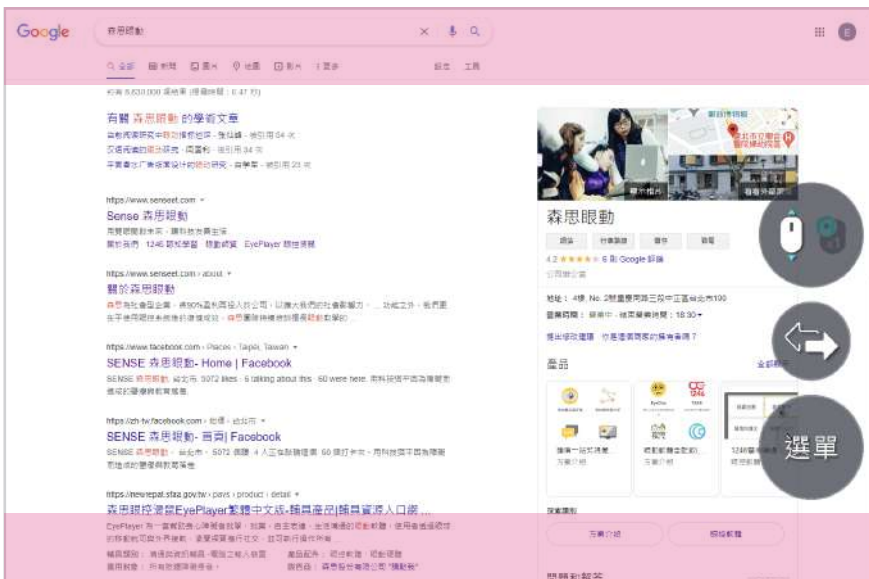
Google

森思眼動

全部 新聞 圖片 地圖 影片 更多 設定 工具

約有 8,820,000 項結果 (搜尋時間：0.47 秒)

有關 森思眼動 的學術文章

自動再現研究中眼動追蹤... 被引用 54 次

交通流量眼動研究 被引用 34 次

手機... 被引用 23 次

https://www.senseet.com

Sense 森思眼動

關於我們 1246 群眾學習 眼動研究 EyePlayer 眼控播放

https://www.senseet.com › about

關於森思眼動

https://www.facebook.com › Places › Taipei, Taiwan

SENSE 森思眼動- Home | Facebook

SENSE 森思眼動, 台北市. 5072 likes · 6 talking about this · 60 were here.

https://zh-tw.facebook.com

SENSE 森思眼動- 首頁 | Facebook

SENSE 森思眼動, 台北市. 5072 個讚 · 4 人正在談論這個 · 60 個打卡

https://newrepat.sfaa.gov.tw › pays › product › detail

森思眼控溝通EyePlayer繁體中文版-輔具產品|輔具資源入口網 ...

EyePlayer

顯示相片 查看外部照片

森思眼動

網站 行車路線 儲存 致電

4.2 6 則 Google 評論

公司辦公室

地址：

營業時間：

提出修改建議 · 您是這間商家的擁有者嗎？

產品

全部顯示

選單